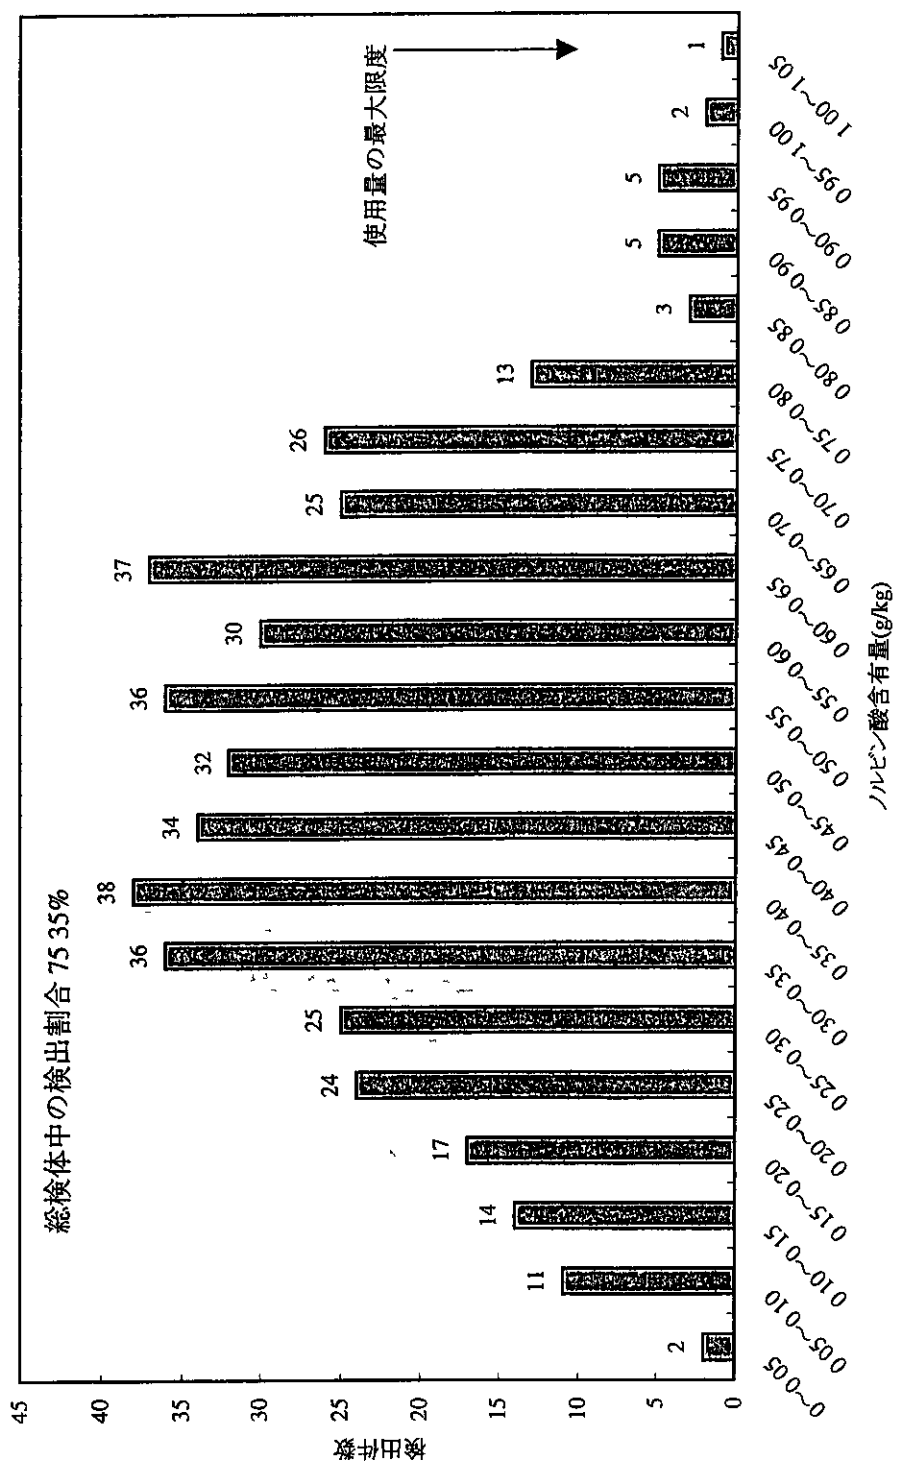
総検体中の検出割合 75 35%

使用量の最大限度

45
40
35
30
25
20
15
10
5
0

検出件数

2
11
14
17
24
25
36
38
34
32
36
30
37
25
26
13
3
5
5
2
1

0~0 05
0 05~0 10
0 10~0 15
0 15~0 20
0 20~0 25
0 25~0 30
0 30~0 35
0 35~0 40
0 40~0 45
0 45~0 50
0 50~0 55
0 55~0 60
0 60~0 65
0 65~0 70
0 70~0 75
0 75~0 80
0 80~0 85
0 85~0 90
0 90~0 95
0 95~1 00
1 00~1 05

ソルビン酸含有量(g/kg)